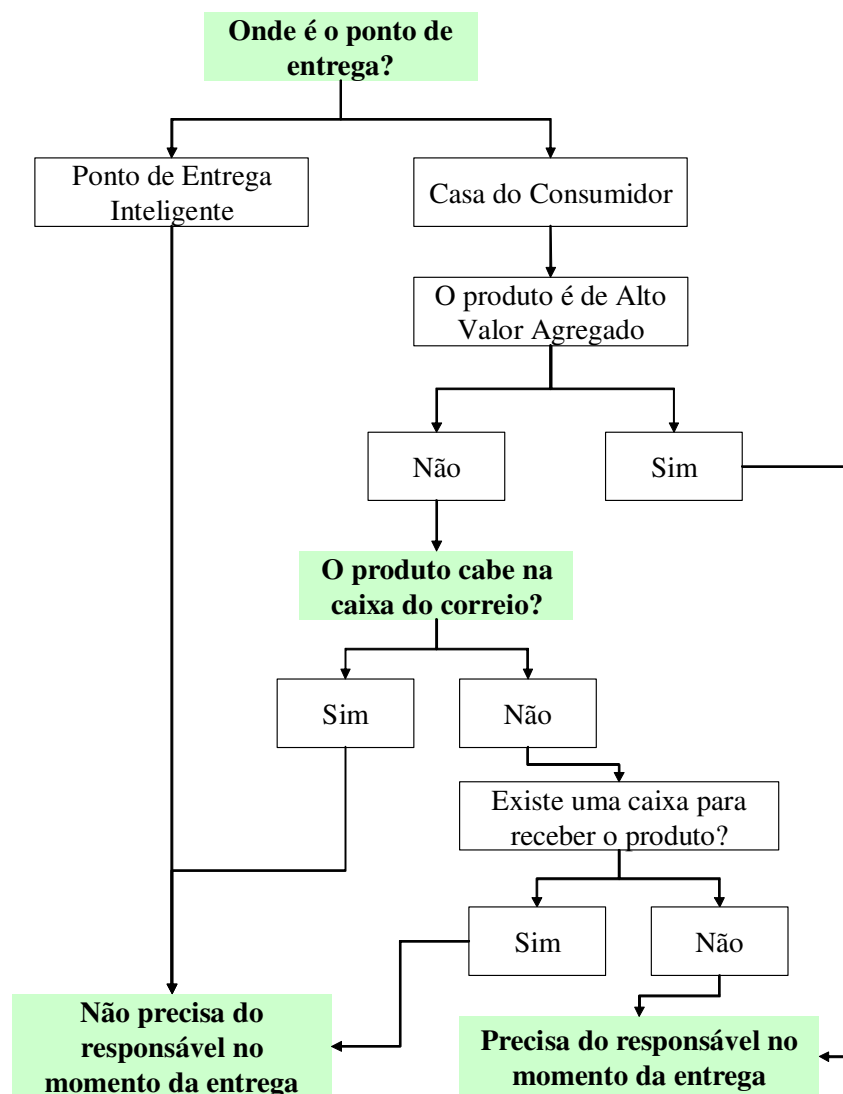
Onde é o ponto de entrega?

Ponto de Entrega Inteligente

Casa do Consumidor

O produto é de Alto Valor Agregado

Não

Sim

O produto cabe na caixa do correio?

Sim

Não

Existe uma caixa para receber o produto?

Sim

Não

Não precisa do responsável no momento da entrega

Precisa do responsável no momento da entrega